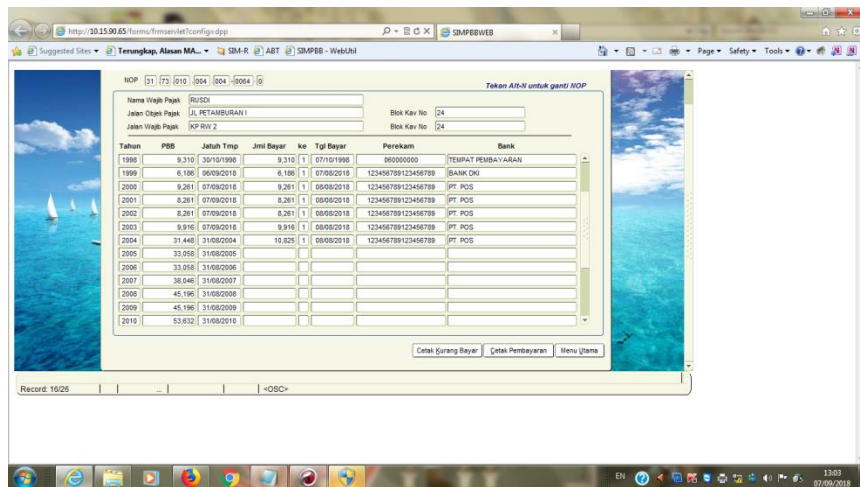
http://10.15.90.65/forms/frmservlet?config=dpp

SIMPBBWEB

Suggested Sites ▾ Terungkap, Alasan MA... ▾ SIM-R ABT SIMPBB - WebUtil

Page ▾ Safety ▾ Tools ▾

NOP 31 73 010 004 004 0064 0

Tekan Alt-N untuk ganti NOP

Nama Wajib Pajak RUSDI
Jalan Objek Pajak JL PETAMBURAN I
Jalan Wajib Pajak KP RW 2

Blok Kav No 24
Blok Kav No 24

| Tahun | PBB | Jatuh Tmp | Jml Bayar | ke | Tgl Bayar | Perekam | Bank |
|---|---|---|---|---|---|---|---|
| 1998 | 9,310 | 30/10/1998 | 9,310 | 1 | 07/10/1998 | 060000000 | TEMPAT PEMBAYARAN |
| 1999 | 6,186 | 06/09/2018 | 6,186 | 1 | 07/08/2018 | 123456789123456789 | BANK DKI |
| 2000 | 9,261 | 07/09/2018 | 9,261 | 1 | 08/08/2018 | 123456789123456789 | PT. POS |
| 2001 | 8,261 | 07/09/2018 | 8,261 | 1 | 08/08/2018 | 123456789123456789 | PT. POS |
| 2002 | 8,261 | 07/09/2018 | 8,261 | 1 | 08/08/2018 | 123456789123456789 | PT. POS |
| 2003 | 9,916 | 07/09/2018 | 9,916 | 1 | 08/08/2018 | 123456789123456789 | PT. POS |
| 2004 | 31,448 | 31/08/2004 | 10,825 | 1 | 08/08/2018 | 123456789123456789 | PT. POS |
| 2005 | 33,058 | 31/08/2005 | | | | | |
| 2006 | 33,058 | 31/08/2006 | | | | | |
| 2007 | 38,046 | 31/08/2007 | | | | | |
| 2008 | 45,196 | 31/08/2008 | | | | | |
| 2009 | 45,196 | 31/08/2009 | | | | | |
| 2010 | 53,632 | 31/08/2010 | | | | | |

Cetak Kurang Bayar | Cetak Pembayaran | Menu Utama

Record: 16/26 ... <OSC>

EN 13:03 07/09/2018